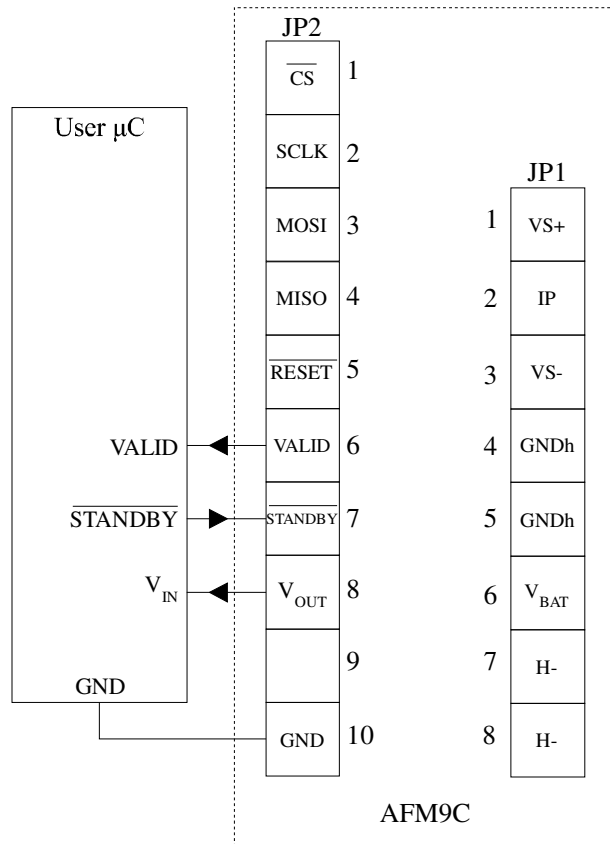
User $\mu$C

VALID

$\overline{\text{STANDBY}}$

$V_{IN}$

GND

JP2

$\overline{\text{CS}}$ 1

SCLK 2

MOSI 3

MISO 4

$\overline{\text{RESET}}$ 5

VALID 6

$\overline{\text{STANDBY}}$ 7

$V_{OUT}$ 8

9

GND 10

JP1

1 VS+

2 IP

3 VS-

4 GNDh

5 GNDh

6 $V_{BAT}$

7 H-

8 H-

AFM9C